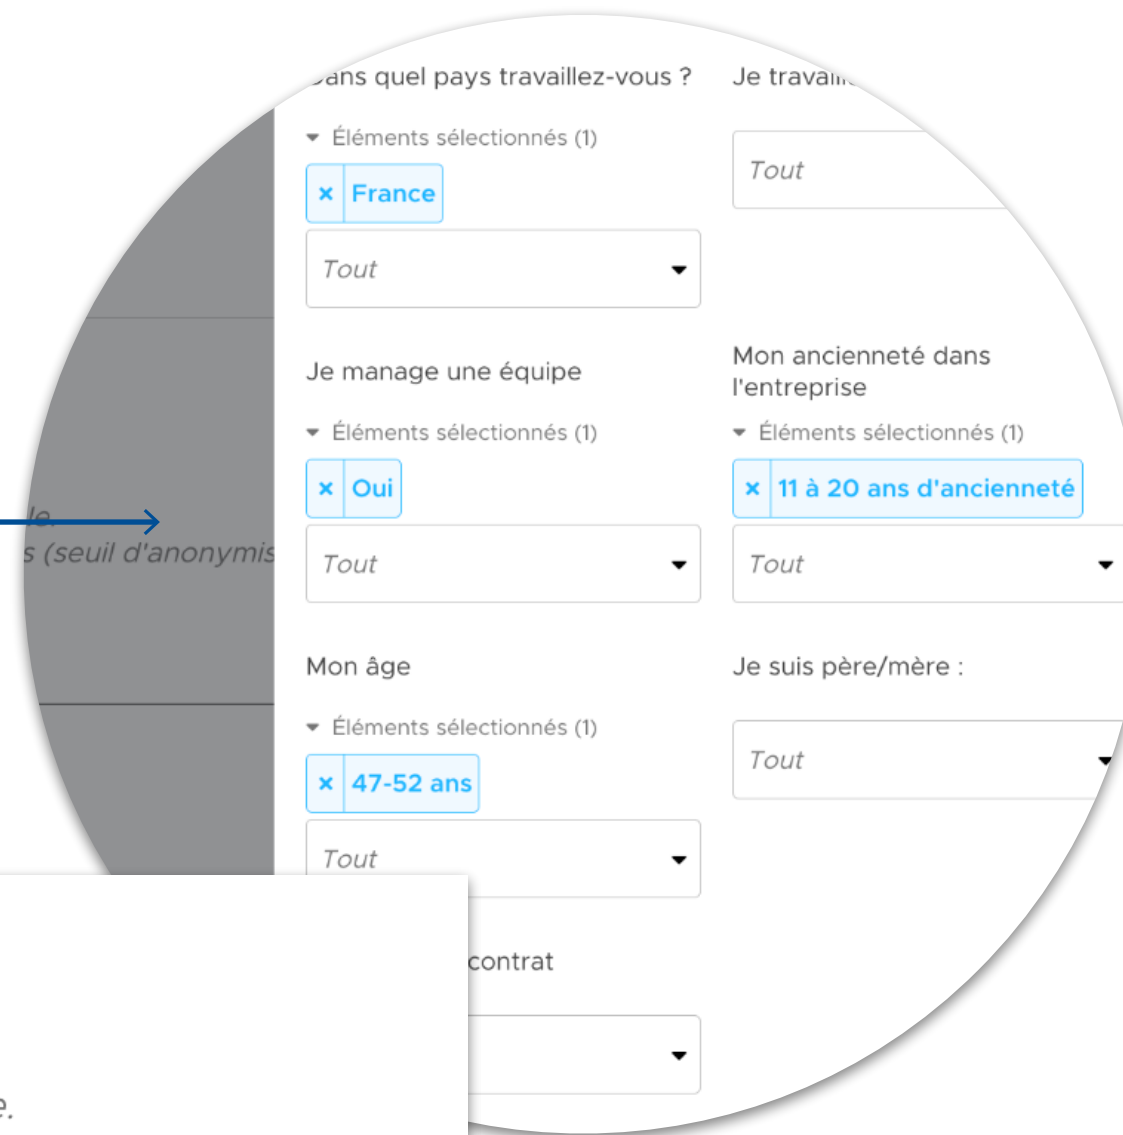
ans quel pays travaillez-vous ?

Éléments sélectionnés (1)

× France

Tout

Je travai

Tout

Je manage une équipe

Éléments sélectionnés (1)

× Oui

Tout

Mon ancienneté dans l'entreprise

Éléments sélectionnés (1)

× 11 à 20 ans d'ancienneté

Tout

le.
s (seuil d'anonymis

Mon âge

Éléments sélectionnés (1)

× 47-52 ans

Tout

Je suis père/mère :

Tout

contrat

e.